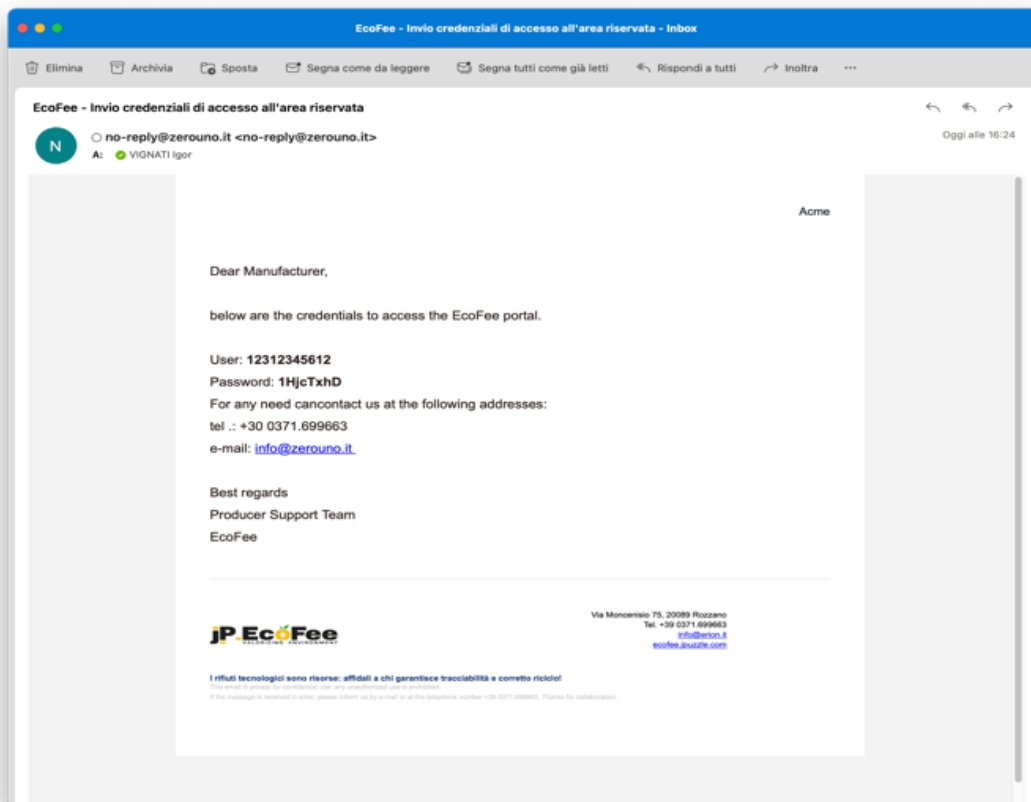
EcoFee - Invio credenziali di accesso all'area riservata - Inbox

Elimina Archivia Sposta Segna come da leggere Segna tutti come già letti Rispondi a tutti Inoltra ···

EcoFee - Invio credenziali di accesso all'area riservata

N

no-reply@zerouno.it <no-reply@zerouno.it>

A: VIGNATI Igor

Oggi alle 16:24

Acme

Dear Manufacturer,

below are the credentials to access the EcoFee portal.

User: **12312345612**
Password: **1HjcTxhD**
For any need cancontact us at the following addresses:
tel .: +30 0371.699663
e-mail: info@zerouno.it

Best regards
Producer Support Team
EcoFee

jP.EcoFee
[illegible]

Via Moncenisio 75, 20089 Rozzano
Tel. +39 0371.699663
info@erion.it
ecofee.jpuzzle.com

I rifiuti tecnologici sono risorse: affidali a chi garantisce tracciabilità e corretto riciclo!
This email is private for confidential use; any unauthorized use is prohibited.
If the message is received in error, please inform us by e-mail or at the telephone number +39 0371.699663. Thanks for collaboration.